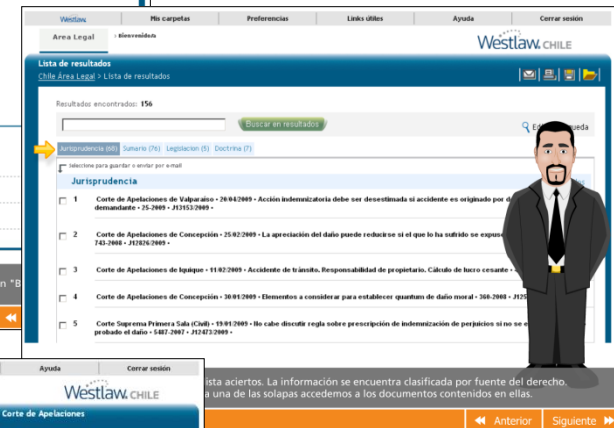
Westlaw | Mis carpetas | Preferencias | Links útiles | Ayuda | Cerrar sesión

Area Legal > Bienvenidos

Westlaw. CHILE

Lista de resultados

Chile Área Legal > Lista de resultados

Resultados encontrados: 156

Buscar en resultados

Ed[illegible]queda

Jurisprudencia (68) Sumario (76) Legislacion (5) Doctrina (7)

Seleccione para guardar o enviar por e-mail

Jurisprudencia

1 Corte de Apelaciones de Valparaíso • 20/04/2009 • Acción indemnizatoria debe ser desestimada si accidente es originado por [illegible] demandante • 25-2009 • J13153/2009 •

2 Corte de Apelaciones de Concepción • 25/02/2009 • La apreciación del daño puede reducirse si el que lo ha sufrido se expus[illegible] 743-2008 • J12826/2009 •

3 Corte de Apelaciones de Iquique • 11/02/2009 • Accidente de tránsito. Responsabilidad de propietario. Cálculo de lucro cesante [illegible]

4 Corte de Apelaciones de Concepción • 30/01/2009 • Elementos a considerar para establecer quantum de daño moral • 360-2008 • J125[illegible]

5 Corte Suprema Primera Sala (Civil) • 19/01/2009 • No cabe discutir regla sobre prescripción de indemnización de perjuicios si no se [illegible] probado el daño • 5487-2007 • J12473/2009 •

n "B

Ayuda | Cerrar sesión

Westlaw. CHILE

Corte de Apelaciones

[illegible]ista aciertos. La información se encuentra clasificada por fuente del derecho. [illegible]a una de las solapas accedemos a los documentos contenidos en ellas.

Anterior | Siguiente